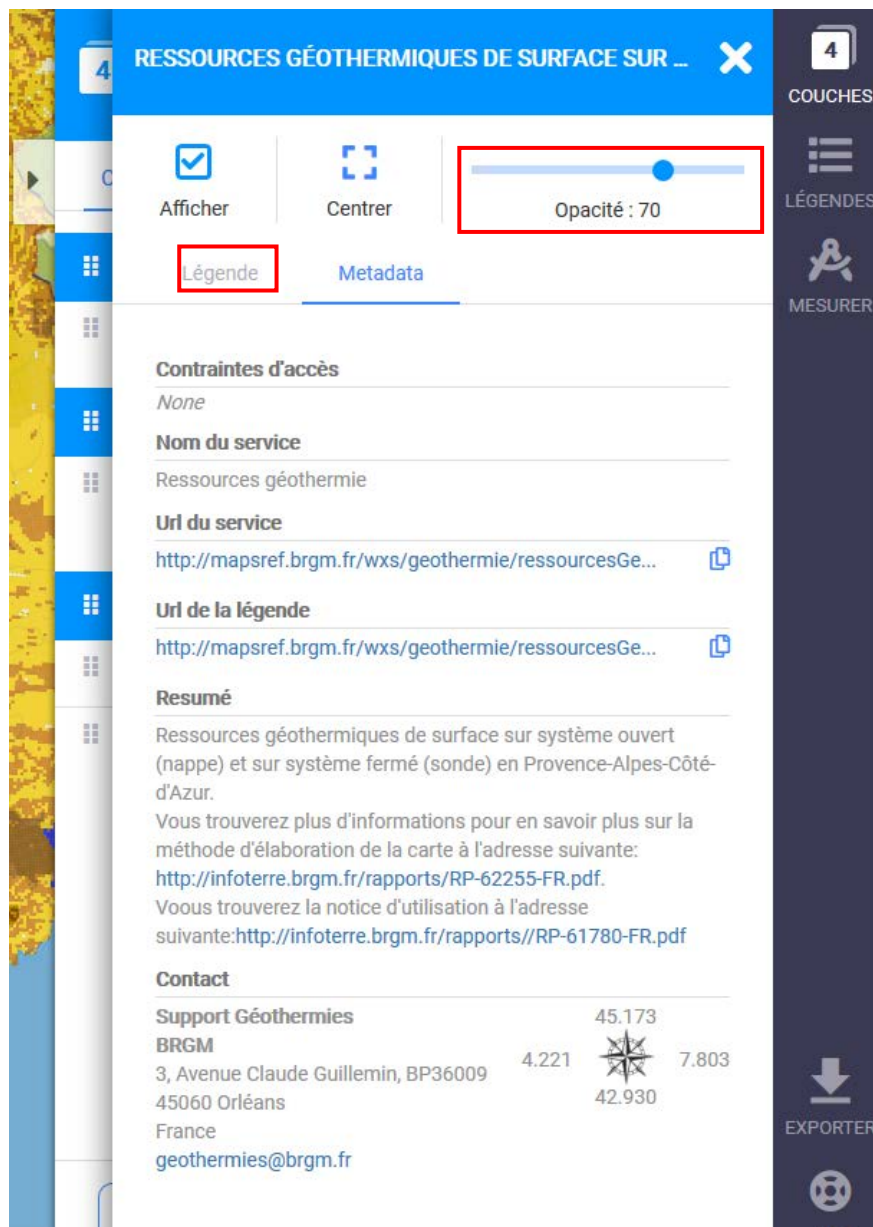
4

C

RESSOURCES GÉOTHERMIQUES DE SURFACE SUR ...

Afficher

Centrer

Opacité : 70

Légende

Metadata

Contraintes d'accès

None

Nom du service

Ressources géothermie

Url du service

http://mapsref.brgm.fr/wxs/geothermie/ressourcesGe...

Url de la légende

http://mapsref.brgm.fr/wxs/geothermie/ressourcesGe...

Resumé

Ressources géothermiques de surface sur système ouvert (nappe) et sur système fermé (sonde) en Provence-Alpes-Côté-d'Azur.
Vous trouverez plus d'informations pour en savoir plus sur la méthode d'élaboration de la carte à l'adresse suivante: http://infoterre.brgm.fr/rapports/RP-62255-FR.pdf.
Voous trouverez la notice d'utilisation à l'adresse suivante:http://infoterre.brgm.fr/rapports//RP-61780-FR.pdf

Contact

Support Géothermies
BRGM
3, Avenue Claude Guillemin, BP36009
45060 Orléans
France
geothermies@brgm.fr

45.173
4.221
7.803
42.930

4
COUCHES

LÉGENDES

MESURER

EXPORTER